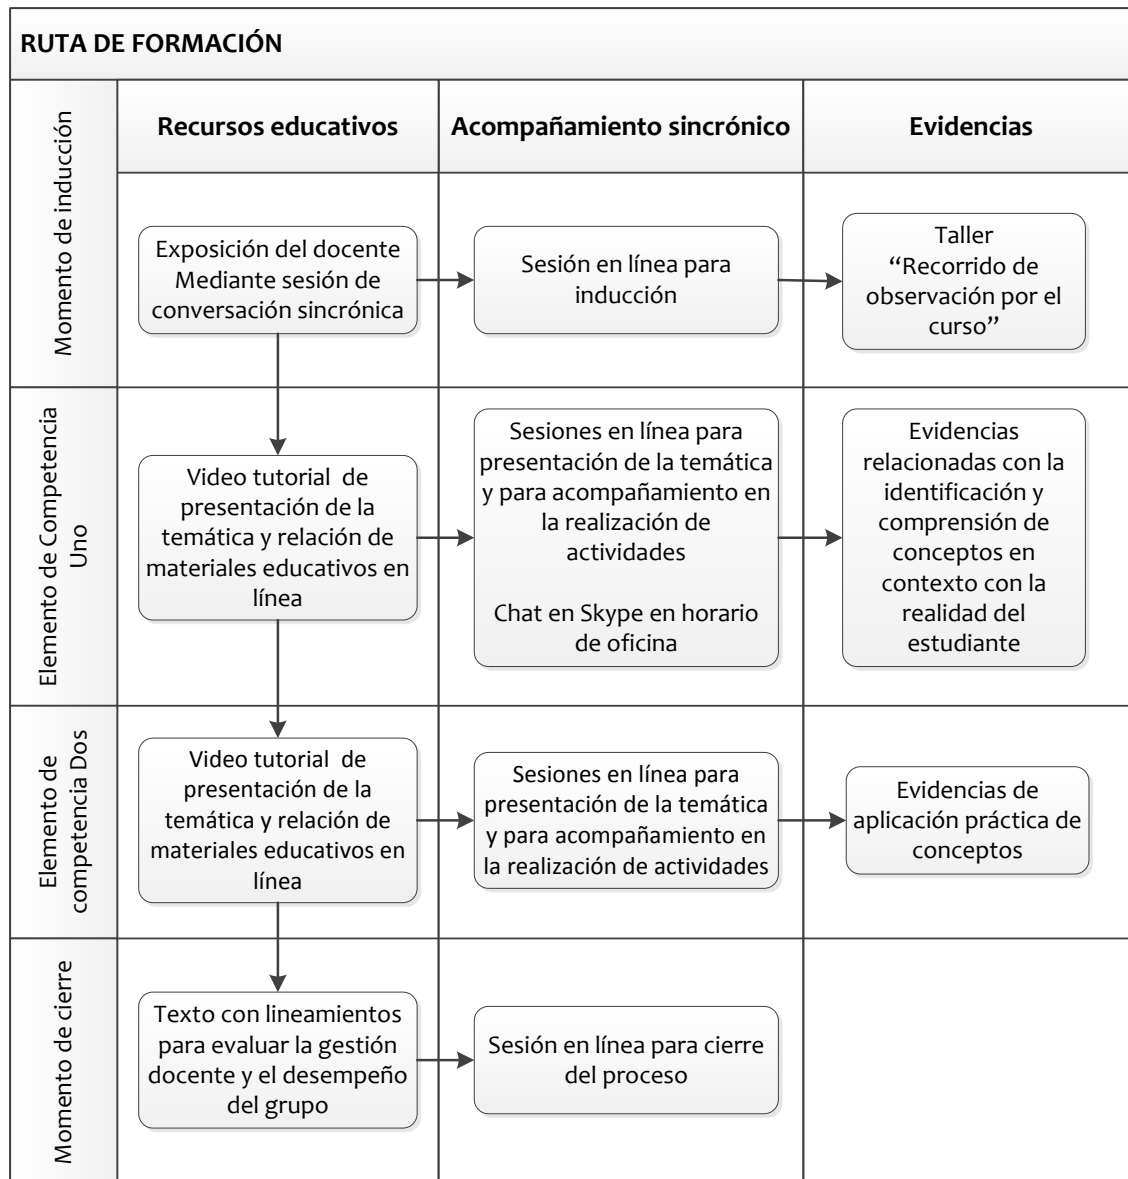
RUTA DE FORMACIÓN

| | Recursos educativos | Acompañamiento sincrónico | Evidencias |
|---|---|---|---|
| Momento de inducción | Exposición del docente Mediante sesión de conversación sincrónica | Sesión en línea para inducción | Taller "Recorrido de observación por el curso" |
| Elemento de Competencia Uno | Video tutorial de presentación de la temática y relación de materiales educativos en línea | Sesiones en línea para presentación de la temática y para acompañamiento en la realización de actividades<br><br>Chat en Skype en horario de oficina | Evidencias relacionadas con la identificación y comprensión de conceptos en contexto con la realidad del estudiante |
| Elemento de competencia Dos | Video tutorial de presentación de la temática y relación de materiales educativos en línea | Sesiones en línea para presentación de la temática y para acompañamiento en la realización de actividades | Evidencias de aplicación práctica de conceptos |
| Momento de cierre | Texto con lineamientos para evaluar la gestión docente y el desempeño del grupo | Sesión en línea para cierre del proceso | |